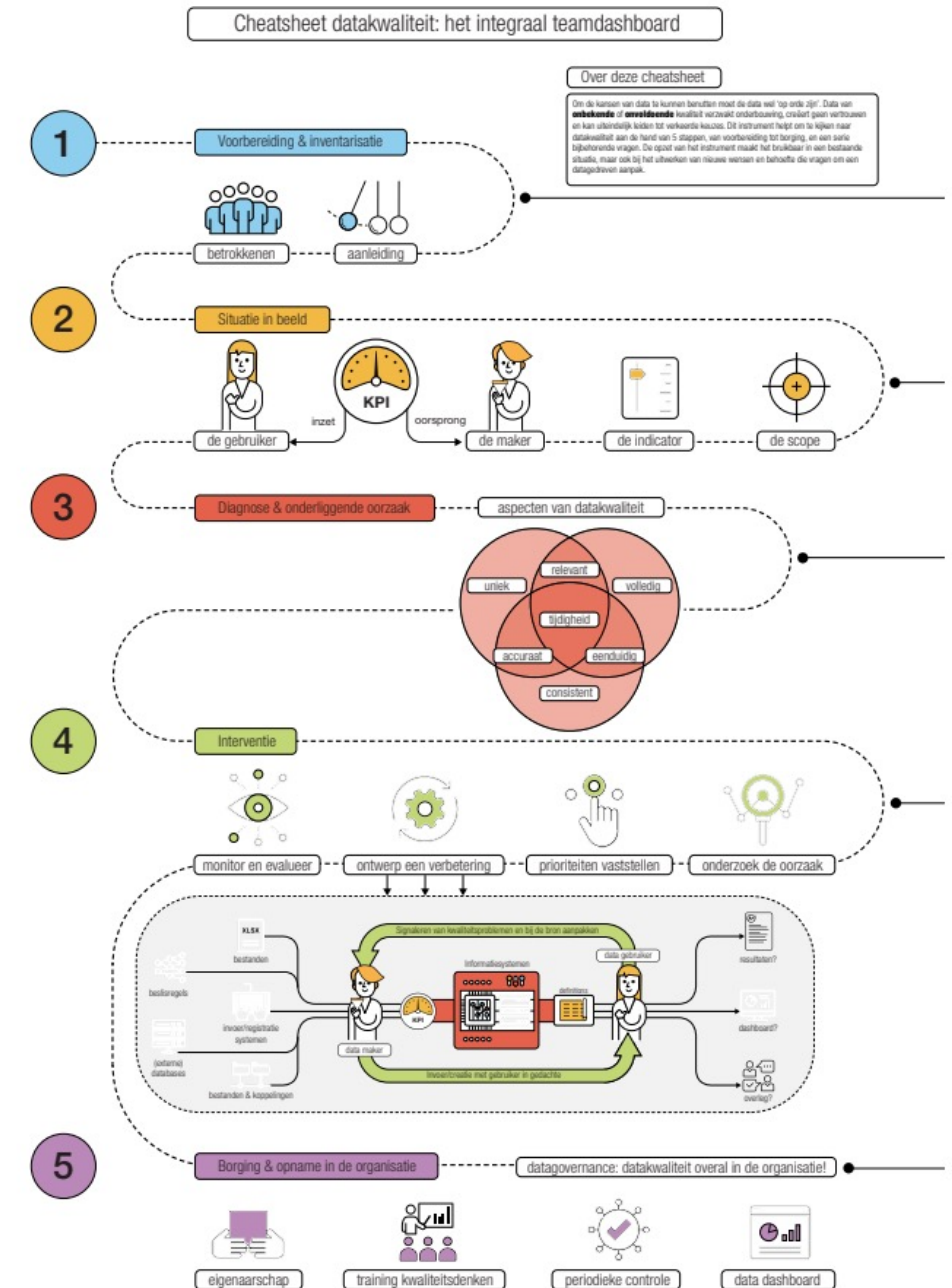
Cheatsheet datakwaliteit: het integraal teamdashboard

Over deze cheatsheet

Om de kansen van data te kunnen benutten moet de data wel 'op orde zijn'. Data van **onbekende** of **onvoldoende** kwaliteit verzwakt onderbouwing, creëert geen vertrouwen en kan uiteindelijk leiden tot verkeerde keuzes. Dit instrument helpt om te kijken naar datakwaliteit aan de hand van 5 stappen, van voorbereiding tot borging, en een serie bijbehorende vragen. De opzet van het instrument maakt het bruikbaar in een bestaande situatie, maar ook bij het uitwerken van nieuwe wensen en behoefte die vragen om een datagedreven aanpak.

1

Voorbereiding & inventarisatie

betrokkenen

aanleiding

2

Situatie in beeld

KPI

inzet

oorsprong

de gebruiker

de maker

de indicator

de scope

3

Diagnose & onderliggende oorzaak

aspecten van datakwaliteit

relevant

uniek

volledig

tijdigheid

accuraat

eenduidig

consistent

4

Interventie

monitor en evalueer

ontwerp een verbetering

prioriteiten vaststellen

onderzoek de oorzaak

XLSX

bestanden

beslisregels

invoer/registratie systemen

(externe) databases

bestanden & koppelingen

Signaleren van kwaliteitsproblemen en bij de bron aanpakken

data gebruiker

Informatiesystemen

KPI

definities

data maker

Invoer/creatie met gebruiker in gedachte

resultaten?

dashboard?

overleg?

5

Borging & opname in de organisatie

datagovernance: datakwaliteit overal in de organisatie!

eigenaarschap

training kwaliteitsdenken

periodieke controle

data dashboard